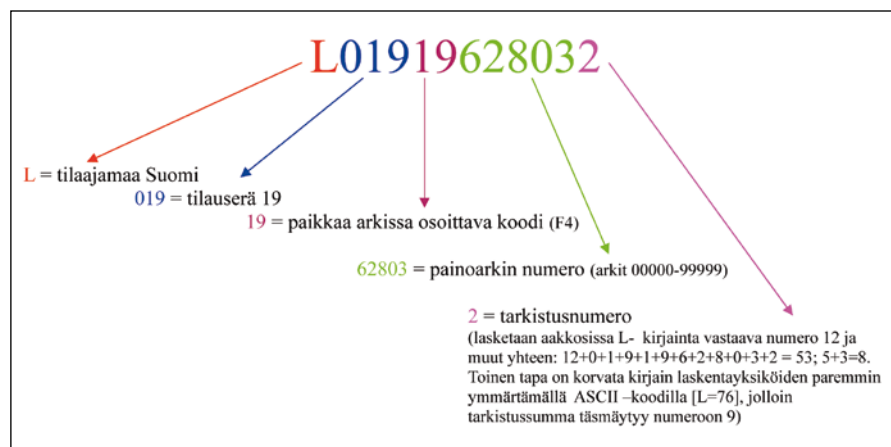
L019196280032

L = tilaajamaa Suomi

019 = tilauserä 19

19 = paikkaa arkissa osoittava koodi (F4)

62803 = painoarkin numero (arkit 00000-99999)

2 = tarkistusnumero

(lasketaan aakkosissa L- kirjainta vastaava numero 12 ja muut yhteen: 12+0+1+9+1+9+6+2+8+0+3+2 = 53; 5+3=8. Toinen tapa on korvata kirjain laskentayksiköiden paremmin ymmärtämällä ASCII –koodilla [L=76], jolloin tarkistussumma täsmäytyy numeroon 9)